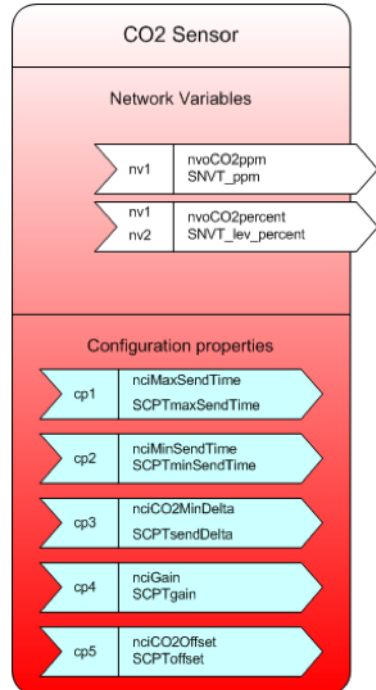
CO2 Sensor

Network Variables

nv1 nvoCO2ppm SNVT_ppm

nv1 nv2 nvoCO2percent SNVT_lev_percent

Configuration properties

cp1 nciMaxSendTime SCPTmaxSendTime

cp2 nciMinSendTime SCPTminSendTime

cp3 nciCO2MinDelta SCPTsendDelta

cp4 nciGain SCPTgain

cp5 nciCO2Offset SCPToffset